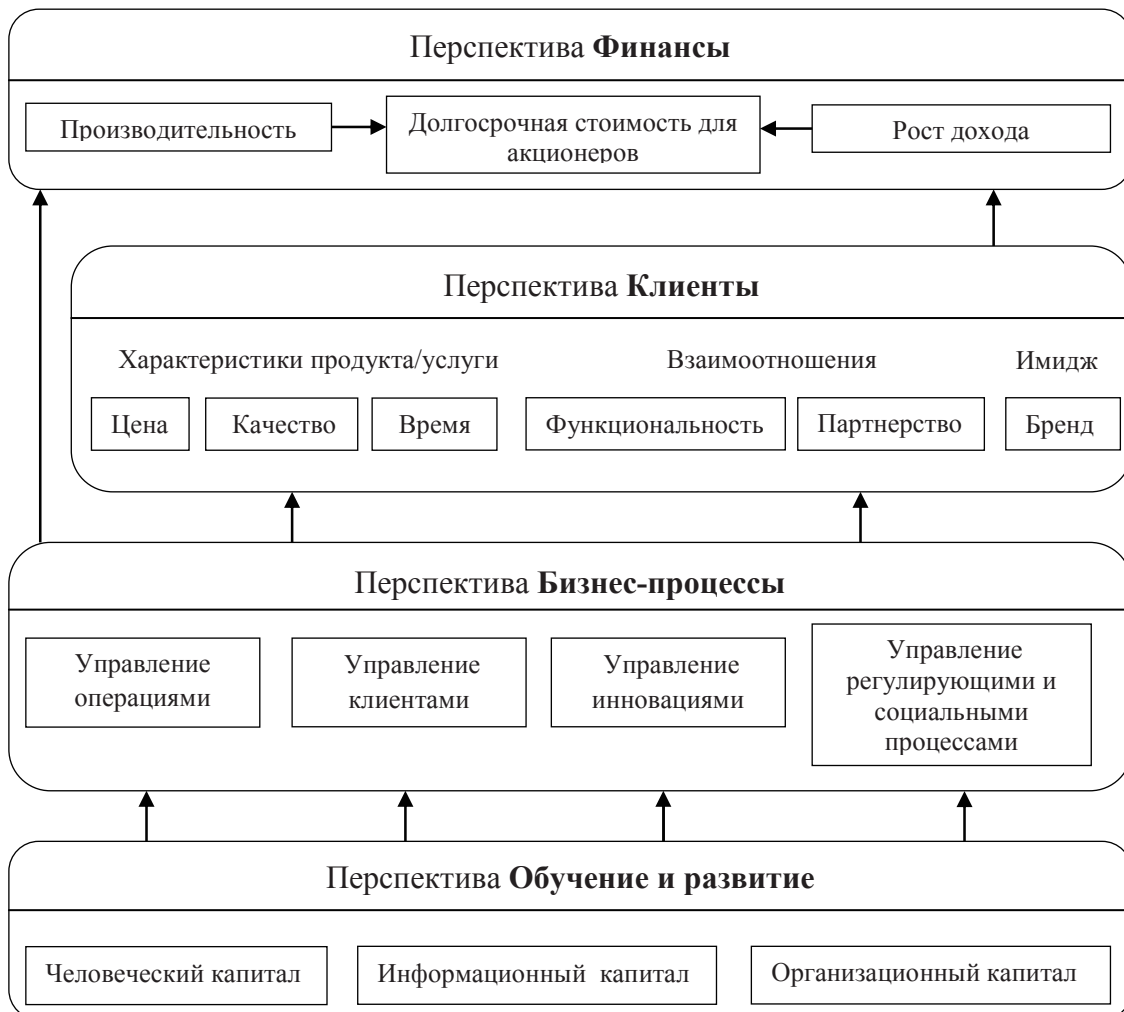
Перспектива **Финансы**

Производительность

Долгосрочная стоимость для акционеров

Рост дохода

Перспектива **Клиенты**

Характеристики продукта/услуги

Взаимоотношения

Имидж

Цена

Качество

Время

Функциональность

Партнерство

Бренд

Перспектива **Бизнес-процессы**

Управление операциями

Управление клиентами

Управление инновациями

Управление регулирующими и социальными процессами

Перспектива **Обучение и развитие**

Человеческий капитал

Информационный капитал

Организационный капитал